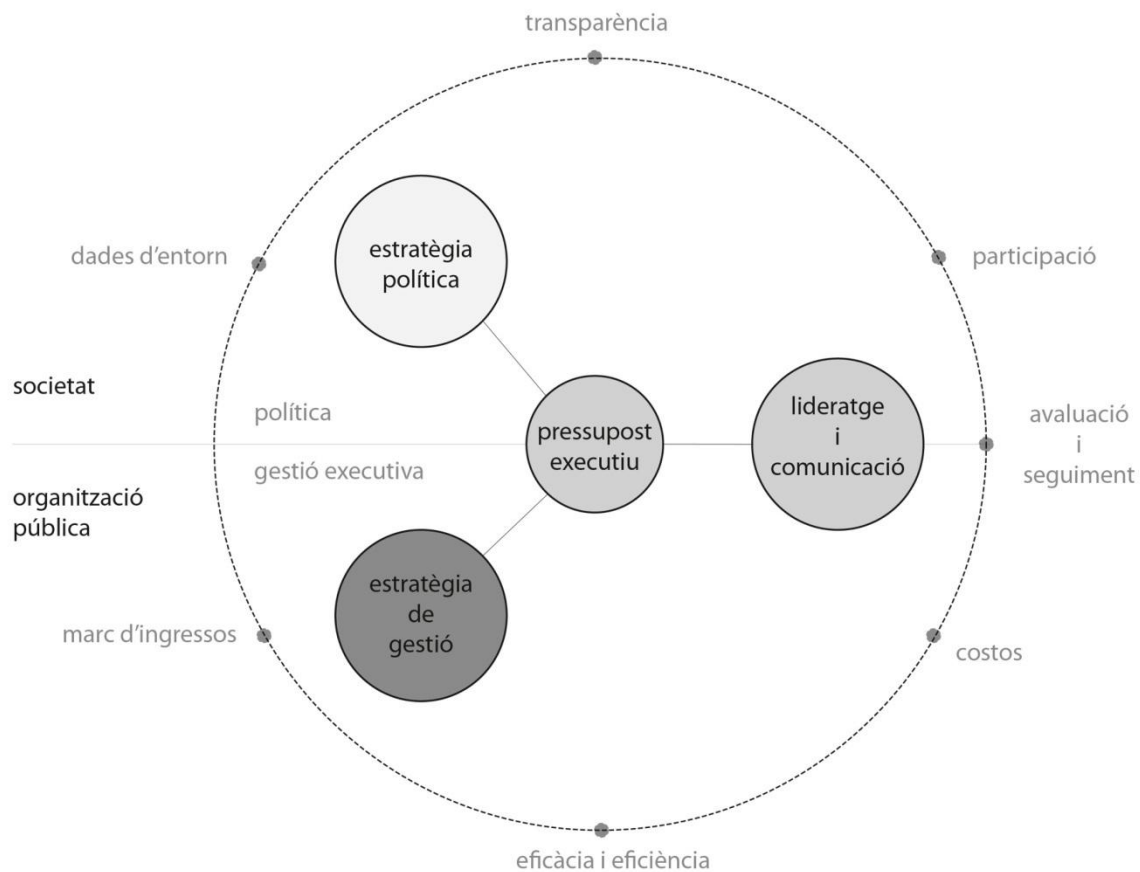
transparència

dades d'entorn

estratègia política

participació

societat

política

pressupost executiu

lideratge i comunicació

avaluació i seguiment

gestió executiva

organització pública

estratègia de gestió

marc d'ingressos

costos

eficàcia i eficiència